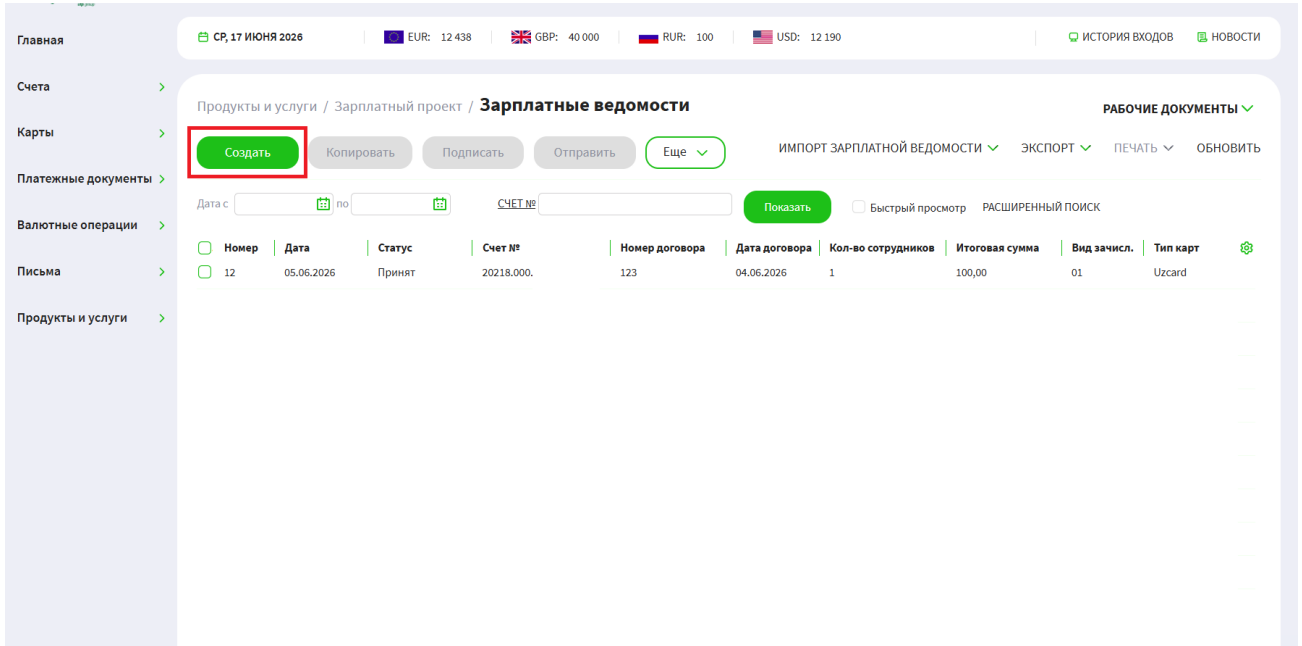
Главная
Счета
Карты
Платежные документы
Валютные операции
Письма
Продукты и услуги

СР, 17 ИЮНЯ 2026 | EUR: 12 438 | GBP: 40 000 | RUR: 100 | USD: 12 190 | ИСТОРИЯ ВХОДОВ | НОВОСТИ

Продукты и услуги / Зарплатный проект / **Зарплатные ведомости**

РАБОЧИЕ ДОКУМЕНТЫ

Создать | Копировать | Подписать | Отправить | Еще | ИМПОРТ ЗАРПЛАТНОЙ ВЕДОМОСТИ | ЭКСПОРТ | ПЕЧАТЬ | ОБНОВИТЬ

Дата с [ ] по [ ] СЧЕТ № [ ] Показать | Быстрый просмотр | РАСШИРЕННЫЙ ПОИСК

| Номер | Дата | Статус | Счет № | Номер договора | Дата договора | Кол-во сотрудников | Итоговая сумма | Вид зачисл. | Тип карт |
|---|---|---|---|---|---|---|---|---|---|
| 12 | 05.06.2026 | Принят | 20218.000. | 123 | 04.06.2026 | 1 | 100,00 | 01 | Uzcard |